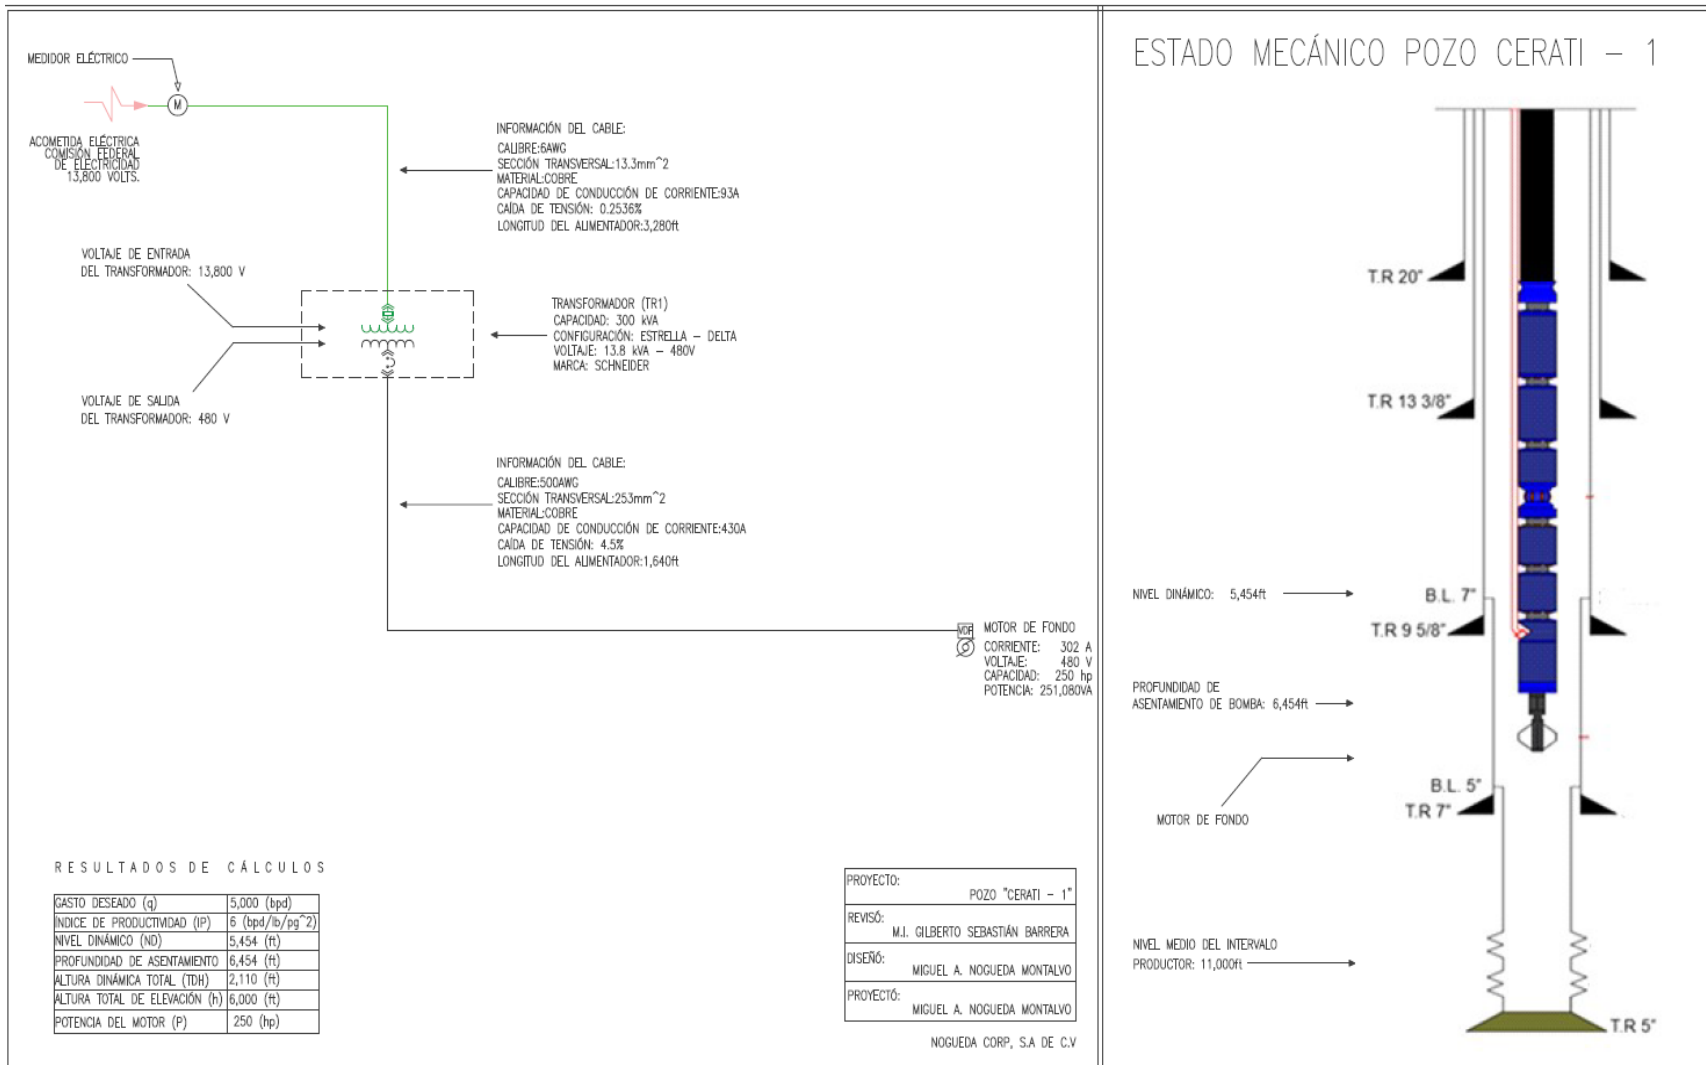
MEDIDOR ELÉCTRICO

M

ACOMETIDA ELÉCTRICA COMISIÓN FEDERAL DE ELECTRICIDAD 13,800 VOLTS.

INFORMACIÓN DEL CABLE:
CALIBRE:6AWG
SECCIÓN TRANSVERSAL:13.3mm^2
MATERIAL:COBRE
CAPACIDAD DE CONDUCCIÓN DE CORRIENTE:93A
CAÍDA DE TENSIÓN: 0.2536%
LONGITUD DEL ALIMENTADOR:3,280ft

VOLTAJE DE ENTRADA DEL TRANSFORMADOR: 13,800 V

TRANSFORMADOR (TR1)
CAPACIDAD: 300 kVA
CONFIGURACIÓN: ESTRELLA – DELTA
VOLTAJE: 13.8 kVA – 480V
MARCA: SCHNEIDER

VOLTAJE DE SALIDA DEL TRANSFORMADOR: 480 V

INFORMACIÓN DEL CABLE:
CALIBRE:500AWG
SECCIÓN TRANSVERSAL:253mm^2
MATERIAL:COBRE
CAPACIDAD DE CONDUCCIÓN DE CORRIENTE:430A
CAÍDA DE TENSIÓN: 4.5%
LONGITUD DEL ALIMENTADOR:1,640ft

VDF
MOTOR DE FONDO
CORRIENTE: 302 A
VOLTAJE: 480 V
CAPACIDAD: 250 hp
POTENCIA: 251,080VA

RESULTADOS DE CÁLCULOS

| GASTO DESEADO (q) | 5,000 (bpd) |
|---|---|
| ÍNDICE DE PRODUCTIVIDAD (IP) | 6 (bpd/lb/pg^2) |
| NIVEL DINÁMICO (ND) | 5,454 (ft) |
| PROFUNDIDAD DE ASENTAMIENTO | 6,454 (ft) |
| ALTURA DINÁMICA TOTAL (TDH) | 2,110 (ft) |
| ALTURA TOTAL DE ELEVACIÓN (h) | 6,000 (ft) |
| POTENCIA DEL MOTOR (P) | 250 (hp) |

| PROYECTO: POZO "CERATI – 1" |
|---|
| REVISÓ: M.I. GILBERTO SEBASTIÁN BARRERA |
| DISEÑÓ: MIGUEL A. NOGUEDA MONTALVO |
| PROYECTÓ: MIGUEL A. NOGUEDA MONTALVO |

NOGUEDA CORP, S.A DE C.V

ESTADO MECÁNICO POZO CERATI – 1

T.R 20"

T.R 13 3/8"

NIVEL DINÁMICO: 5,454ft

B.L. 7"

T.R 9 5/8"

PROFUNDIDAD DE ASENTAMIENTO DE BOMBA: 6,454ft

MOTOR DE FONDO

B.L. 5"

T.R 7"

NIVEL MEDIO DEL INTERVALO PRODUCTOR: 11,000ft

T.R 5"